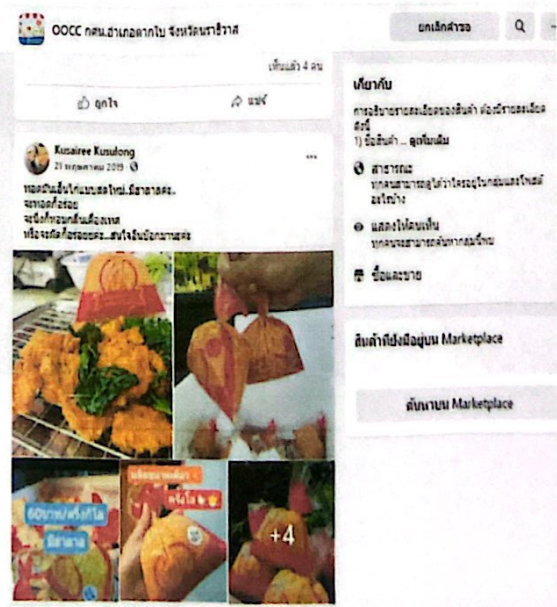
OOCC กศน.อำเภอตากใบ จังหวัดนราธิวาส

ยกเลิกคำขอ

เห็นแล้ว 4 คน

ถูกใจ

แชร์

Kusairee Kusulong
21 พฤษภาคม 2019

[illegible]

60บาท/ครึ่งกิโล

+4

เกี่ยวกับ

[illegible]
1) ซื้อสินค้า ... ดูเพิ่มเติม

สาธารณะ
ทุกคนสามารถดูได้ว่าใครอยู่ในกลุ่มและโพสต์อะไรบ้าง

แสดงให้เห็น
ทุกคนสามารถค้นหากลุ่มนี้พบ

ซื้อและขาย

สินค้าที่ยังมีอยู่บน Marketplace

ดูบน Marketplace